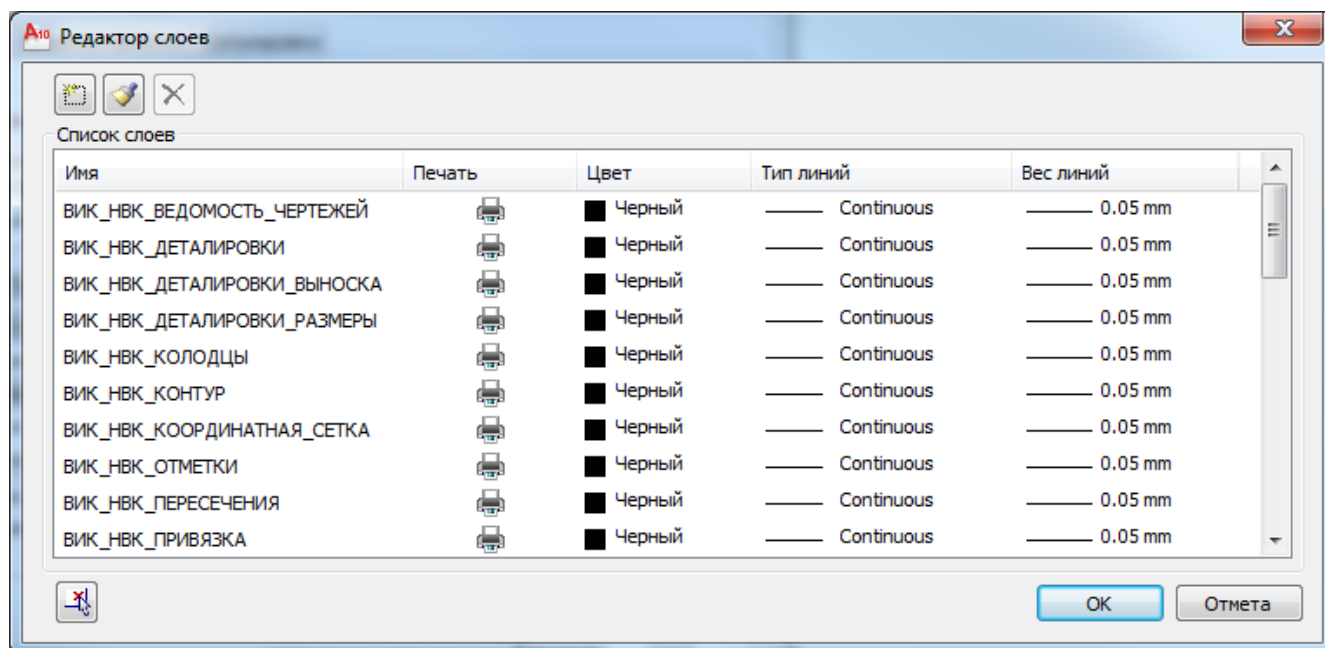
A10 Редактор слоев

Список слоев

| Имя | Печать | Цвет | Тип линий | Вес линий |
|---|---|---|---|---|
| ВИК_НВК_ВЕДОМОСТЬ_ЧЕРТЕЖЕЙ | | Черный | Continuous | 0.05 mm |
| ВИК_НВК_ДЕТАЛИРОВКИ | | Черный | Continuous | 0.05 mm |
| ВИК_НВК_ДЕТАЛИРОВКИ_ВЫНОСКА | | Черный | Continuous | 0.05 mm |
| ВИК_НВК_ДЕТАЛИРОВКИ_РАЗМЕРЫ | | Черный | Continuous | 0.05 mm |
| ВИК_НВК_КОЛОДЦЫ | | Черный | Continuous | 0.05 mm |
| ВИК_НВК_КОНТУР | | Черный | Continuous | 0.05 mm |
| ВИК_НВК_КООРДИНАТНАЯ_СЕТКА | | Черный | Continuous | 0.05 mm |
| ВИК_НВК_ОТМЕТКИ | | Черный | Continuous | 0.05 mm |
| ВИК_НВК_ПЕРЕСЕЧЕНИЯ | | Черный | Continuous | 0.05 mm |
| ВИК_НВК_ПРИВЯЗКА | | Черный | Continuous | 0.05 mm |

OK
Отмета